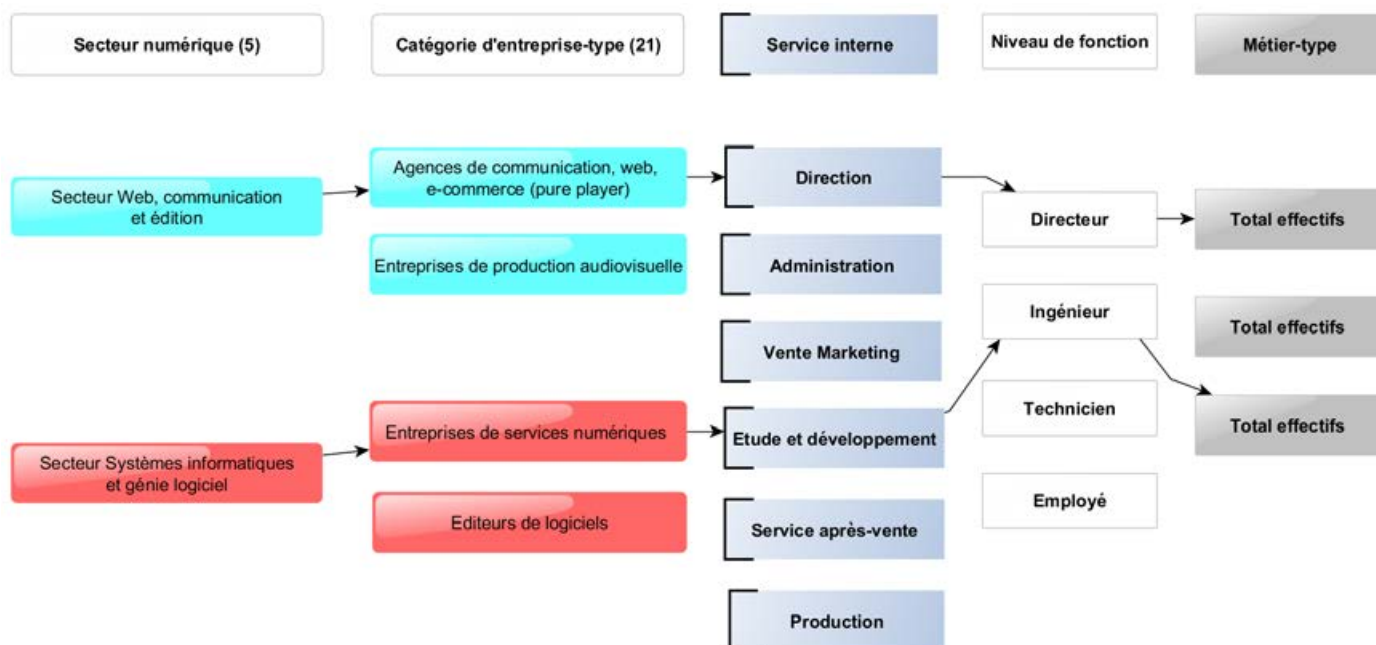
Secteur numérique (5)

Catégorie d'entreprise-type (21)

Service interne

Niveau de fonction

Métier-type

Secteur Web, communication et édition

Agences de communication, web, e-commerce (pure player)

Entreprises de production audiovisuelle

Direction

Administration

Vente Marketing

Etude et développement

Service après-vente

Production

Directeur

Ingénieur

Technicien

Employé

Total effectifs

Total effectifs

Total effectifs

Secteur Systèmes informatiques et génie logiciel

Entreprises de services numériques

Editeurs de logiciels